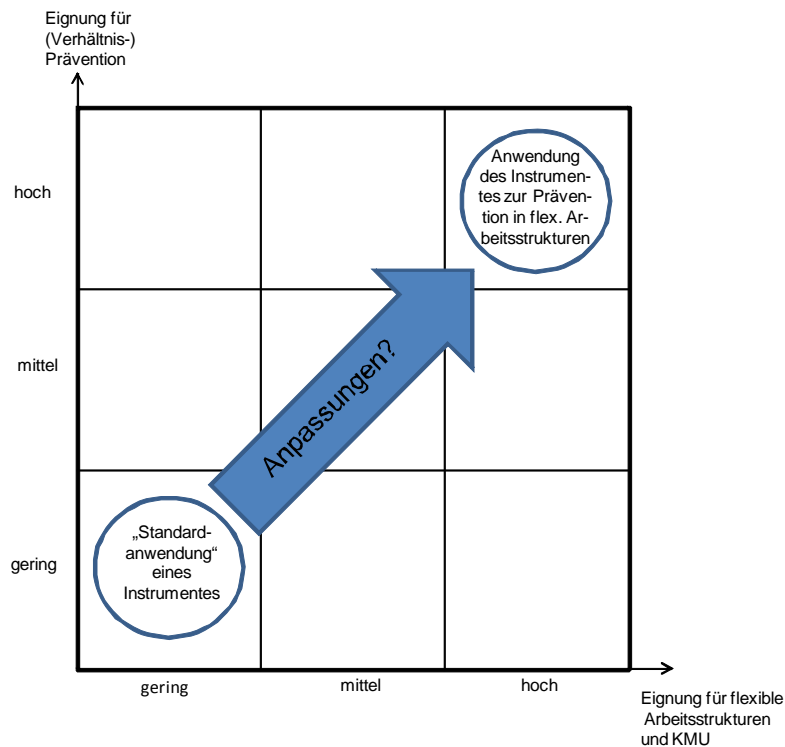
Eignung für (Verhältnis-) Prävention

hoch

mittel

gering

Anwendung des Instrumentes zur Prävention in flex. Arbeitsstrukturen

Anpassungen?

„Standardanwendung“ eines Instrumentes

gering

mittel

hoch

Eignung für flexible Arbeitsstrukturen und KMU